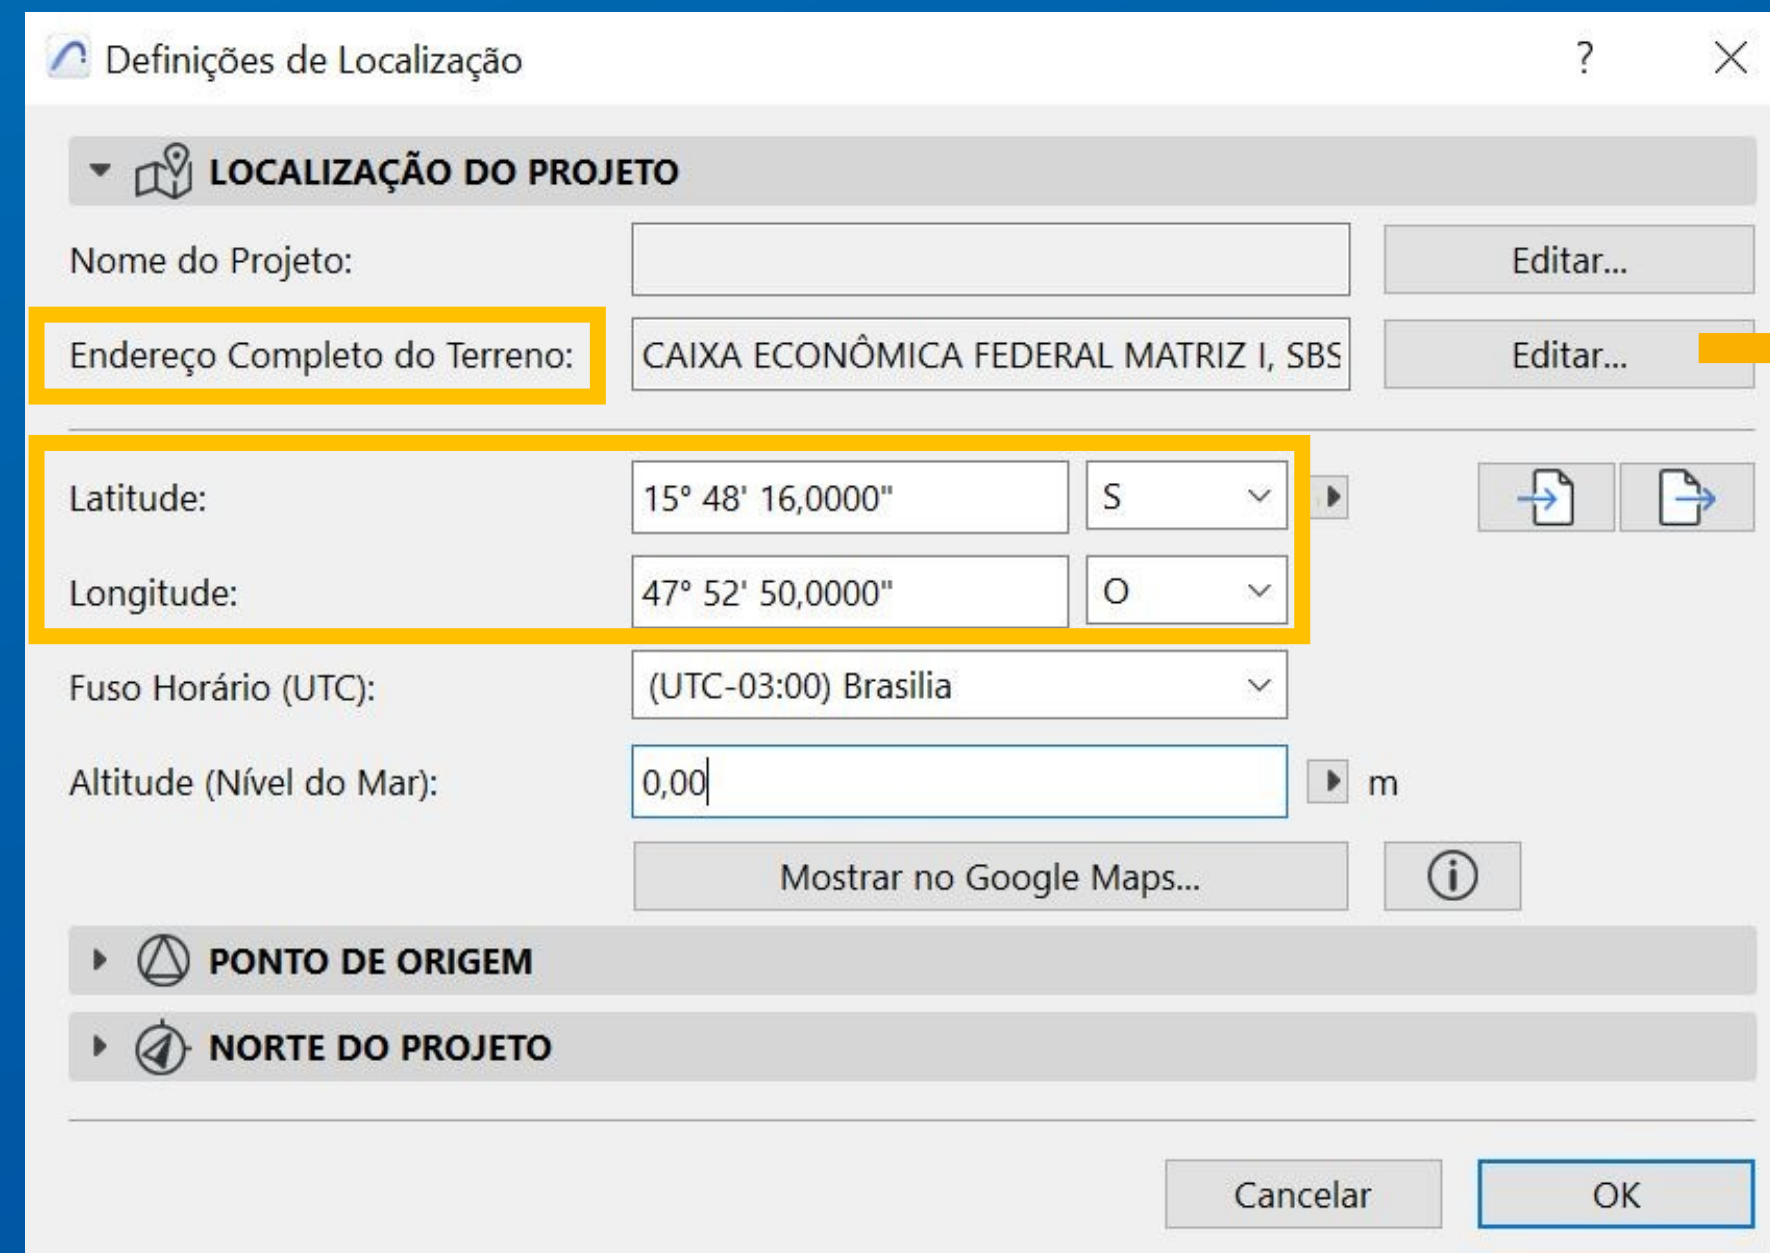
Definições de Localização

?

LOCALIZAÇÃO DO PROJETO

Nome do Projeto:

Editar...

Endereço Completo do Terreno:

CAIXA ECONÔMICA FEDERAL MATRIZ I, SBS

Editar...

Latitude:

15° 48' 16,0000"

S

Longitude:

47° 52' 50,0000"

O

Fuso Horário (UTC):

(UTC-03:00) Brasilia

Altitude (Nível do Mar):

0,00

m

Mostrar no Google Maps...

PONTO DE ORIGEM

NORTE DO PROJETO

Cancelar

OK